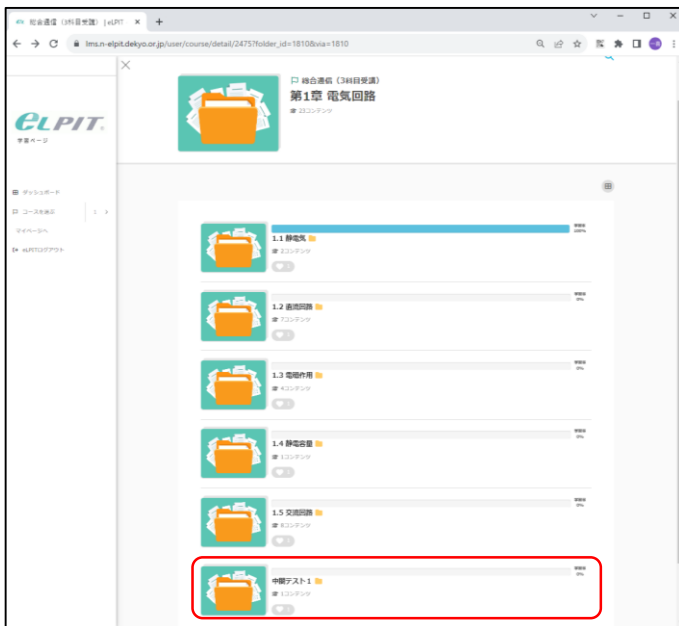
総合通信（3科目受講）| eLPIT ×
lms.n-elpit.dekyo.or.jp/user/course/detail/2475?folder_id=1810&via=1810

eLPIT
学習ページ

ダッシュボード
コースを選ぶ
マイページへ
eLPITログアウト

総合通信（3科目受講）
第1章 電気回路
23コンテンツ

1.1 静電気
2コンテンツ
学習率 100%

1.2 直流回路
7コンテンツ
学習率 0%

1.3 電磁作用
4コンテンツ
学習率 0%

1.4 静電容量
1コンテンツ
学習率 0%

1.5 交流回路
8コンテンツ
学習率 0%

中間テスト1
1コンテンツ
学習率 0%